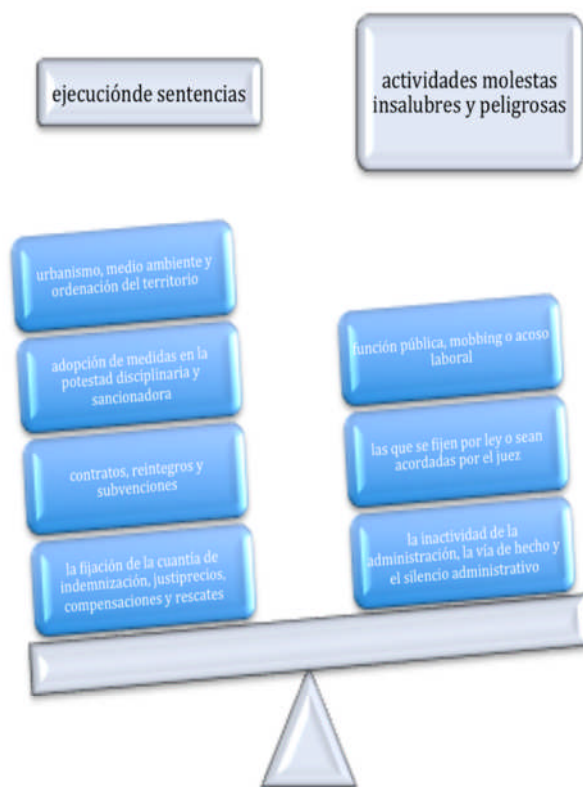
ejecuciónde sentencias

actividades molestas insalubres y peligrosas

urbanismo, medio ambiente y ordenación del territorio

adopción de medidas en la potestad disciplinaria y sancionadora

contratos, reintegros y subvenciones

la fijación de la cuantía de indemnización, justiprecios, compensaciones y rescates

función pública, mobbing o acoso laboral

las que se fijen por ley o sean acordadas por el juez

la inactividad de la administración, la vía de hecho y el silencio administrativo